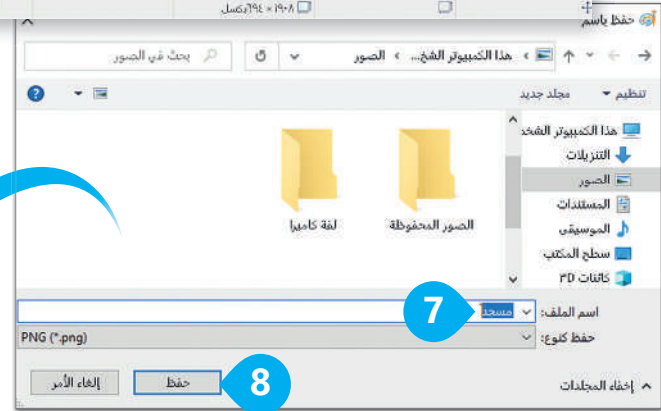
١٩٠٨ × ٦٩٤بكسل

حفظ باسم

هذا الكمبيوتر الشخ... › الصور

بحث في الصور

تنظيم ▾ مجلد جديد

هذا الكمبيوتر الشخ
التنزيلات
الصور
المستندات
الموسيقى
سطح المكتب
كائنات ٣D

الصور المحفوظة
لقطة كاميرا

اسم الملف: مسجد

حفظ كنوع: PNG (*.png)

إخفاء المجلدات

حفظ
إلغاء الأمر

7
8